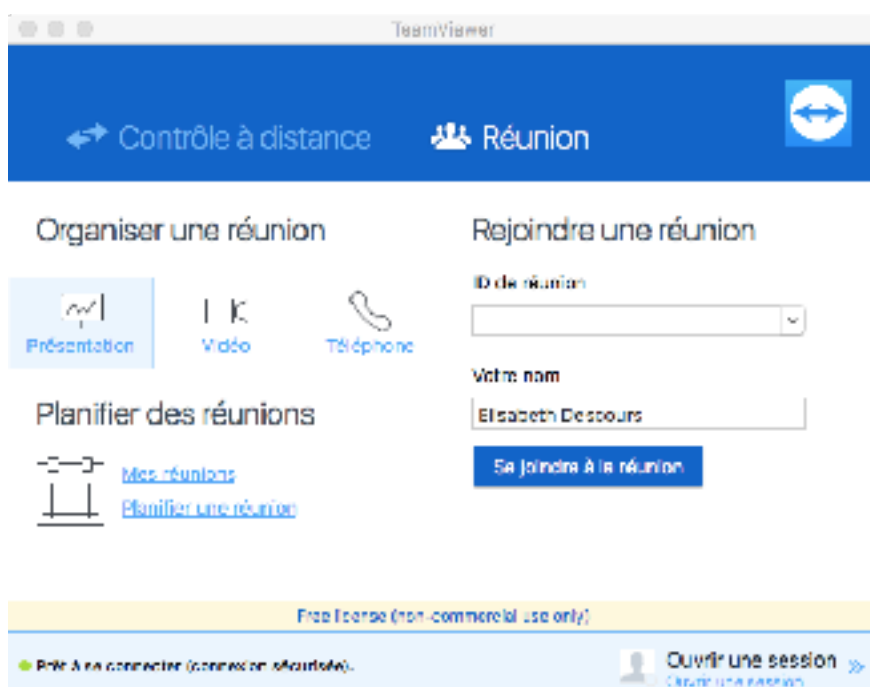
TeamViewer

Contrôle à distance

Réunion

Organiser une réunion

Présentation

Vidéo

Téléphone

Planifier des réunions

Mes réunions

Planifier une réunion

Rejoindre une réunion

ID de réunion

Votre nom

Elisabeth Descours

Se joindre à la réunion

Free license (non-commercial use only)

Prêt à se connecter (connexion sécurisée).

Ouvrir une session

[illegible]